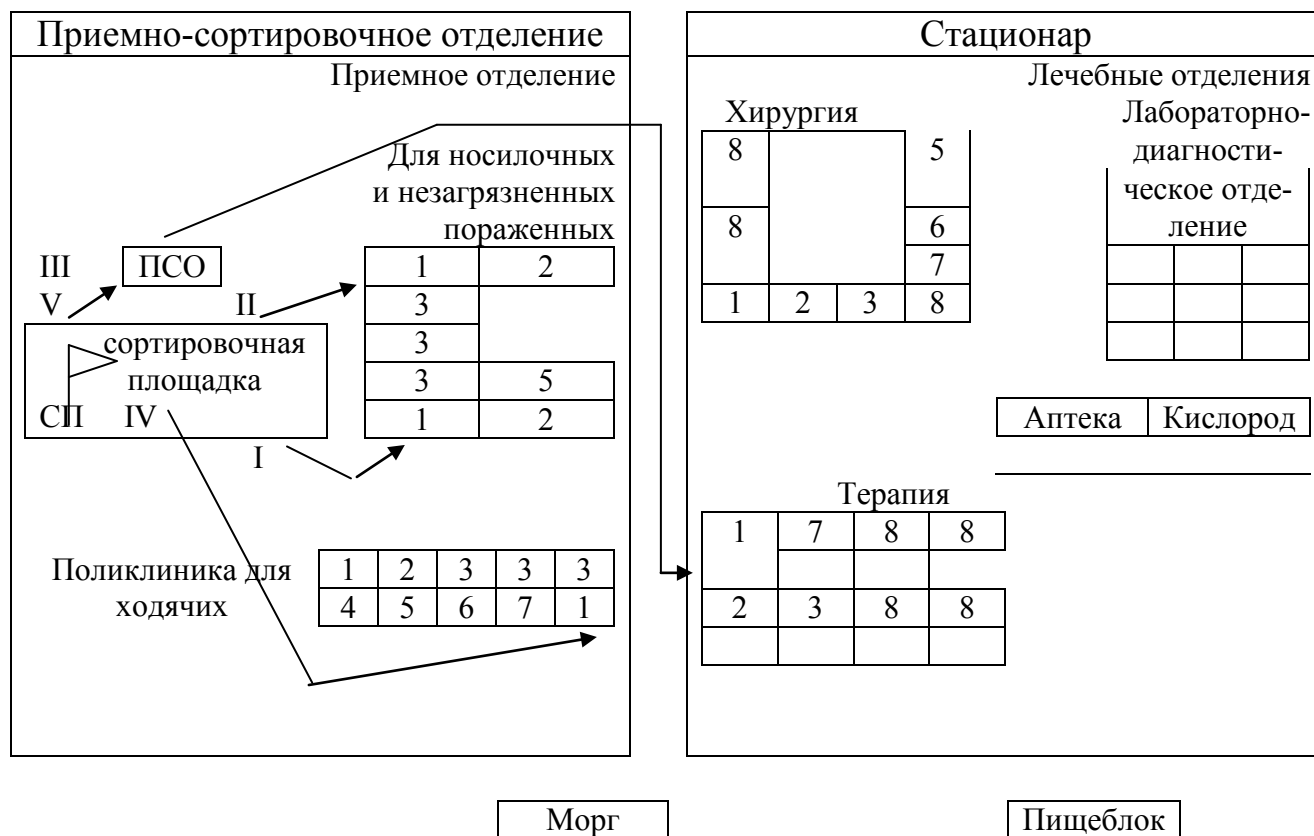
Приемно-сортировочное отделение

Приемное отделение

Для носилочных и незагрязненных пораженных

III ПСО

V

II

сортировочная площадка

СП IV

I

| 1 | 2 |
|---|---|
| 3 | |
| 3 | |
| 3 | 5 |
| 1 | 2 |

Поликлиника для ходячих

| 1 | 2 | 3 | 3 | 3 |
|---|---|---|---|---|
| 4 | 5 | 6 | 7 | 1 |

Стационар

Лечебные отделения

Хирургия

| 8 | | 5 |
|---|---|---|
| 8 | | 6 |
| | | 7 |
| 1 | 2 | 3 | 8 |

Лабораторно-диагностическое отделение

Аптека | Кислород

Терапия

| 1 | 7 | 8 | 8 |
|---|---|---|---|
| | | | |
| 2 | 3 | 8 | 8 |
| | | | |

Морг

Пищеблок